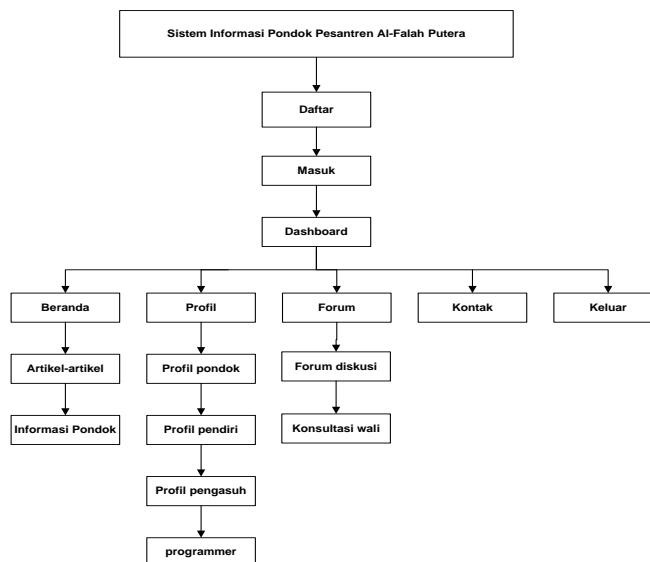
Sistem Informasi Pondok Pesantren Al-Falah Putera

Daftar

Masuk

Dashboard

Beranda

Artikel-artikel

Informasi Pondok

Profil

Profil pondok

Profil pendiri

Profil pengasuh

programmer

Forum

Forum diskusi

Konsultasi wali

Kontak

Keluar